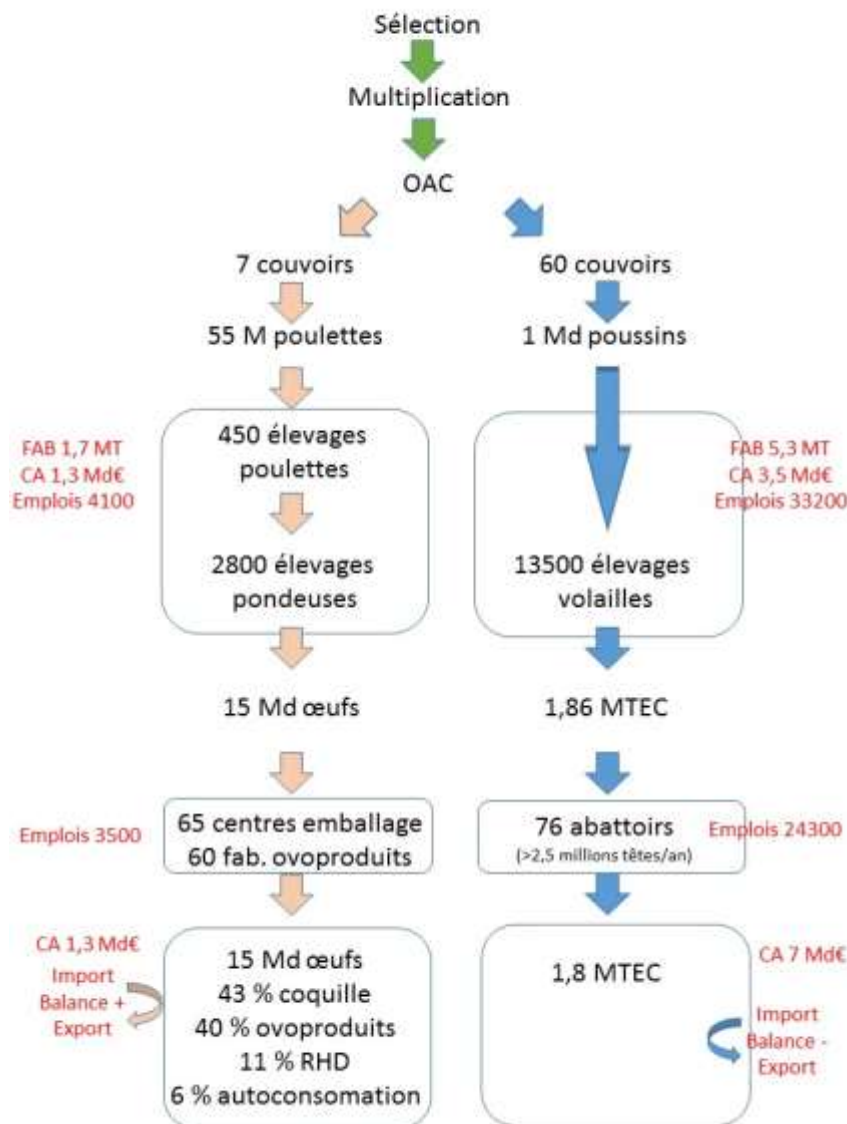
Sélection

Multiplication

OAC

7 couvoirs

60 couvoirs

55 M poulettes

1 Md poussins

FAB 1,7 MT
CA 1,3 Md€
Emplois 4100

450 élevages poulettes

2800 élevages pondeuses

13500 élevages volailles

FAB 5,3 MT
CA 3,5 Md€
Emplois 33200

15 Md œufs

1,86 MTEC

Emplois 3500

65 centres emballage
60 fab. ovoproduits

76 abattoirs
(>2,5 millions têtes/an)

Emplois 24300

CA 1,3 Md€
Import
Balance +
Export

15 Md œufs
43 % coquille
40 % ovoproduits
11 % RHD
6 % autoconsomation

1,8 MTEC

CA 7 Md€

Import
Balance -
Export